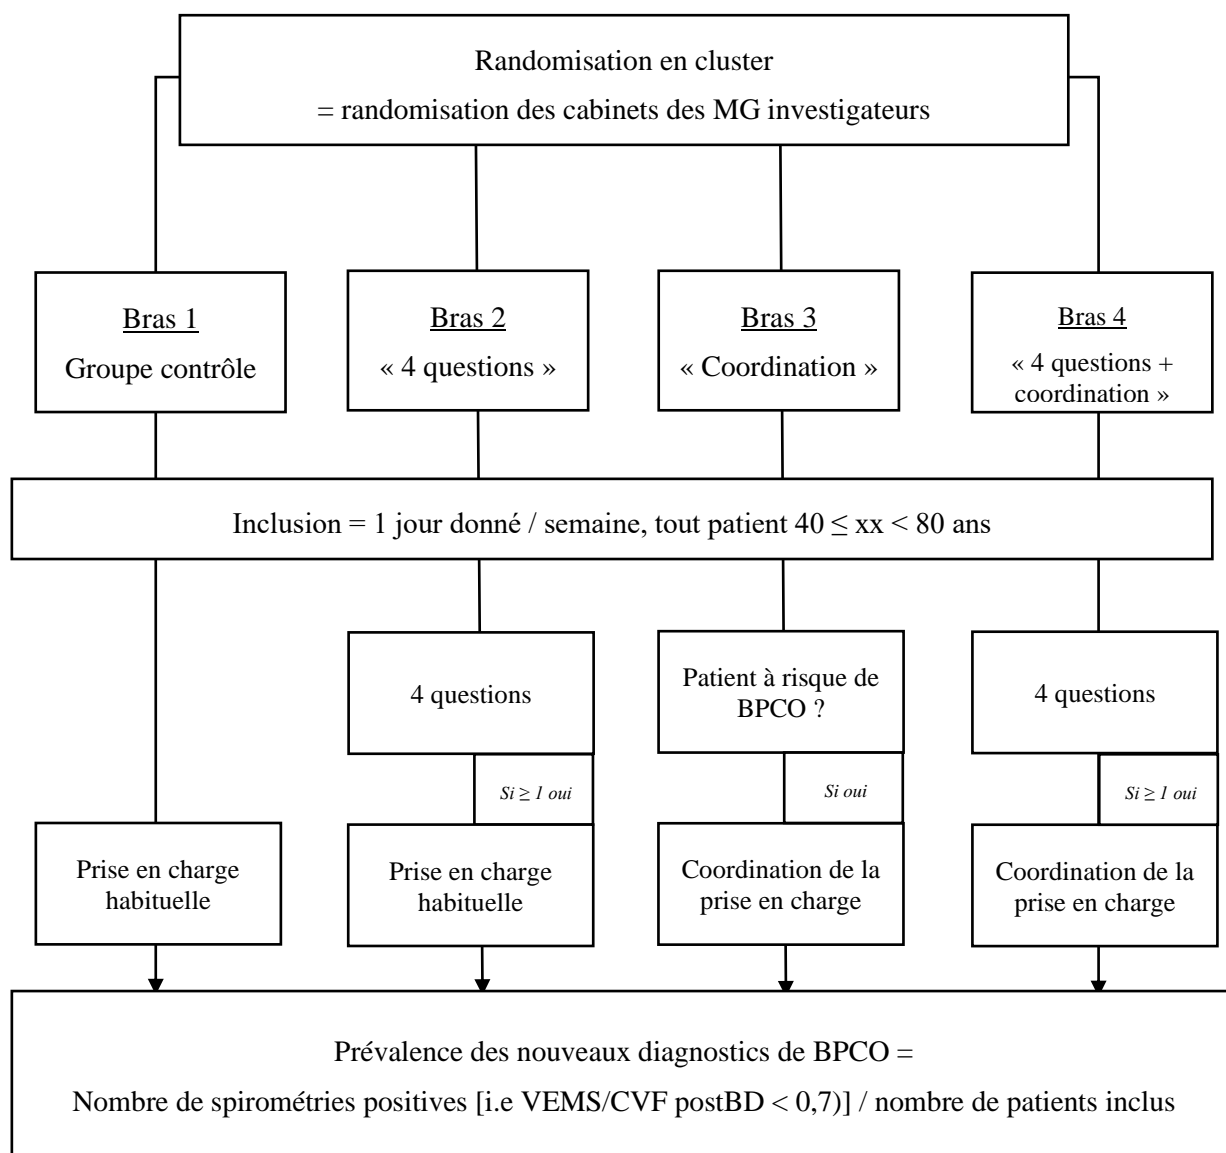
Randomisation en cluster
= randomisation des cabinets des MG investigateurs

Bras 1
Groupe contrôle

Bras 2
« 4 questions »

Bras 3
« Coordination »

Bras 4
« 4 questions + coordination »

Inclusion = 1 jour donné / semaine, tout patient $40 \leq xx < 80$ ans

4 questions

Patient à risque de BPCO ?

4 questions

Si $\geq 1$ oui

Si oui

Si $\geq 1$ oui

Prise en charge habituelle

Prise en charge habituelle

Coordination de la prise en charge

Coordination de la prise en charge

Prévalence des nouveaux diagnostics de BPCO =
Nombre de spirométries positives [i.e VEMS/CVF postBD < 0,7)] / nombre de patients inclus